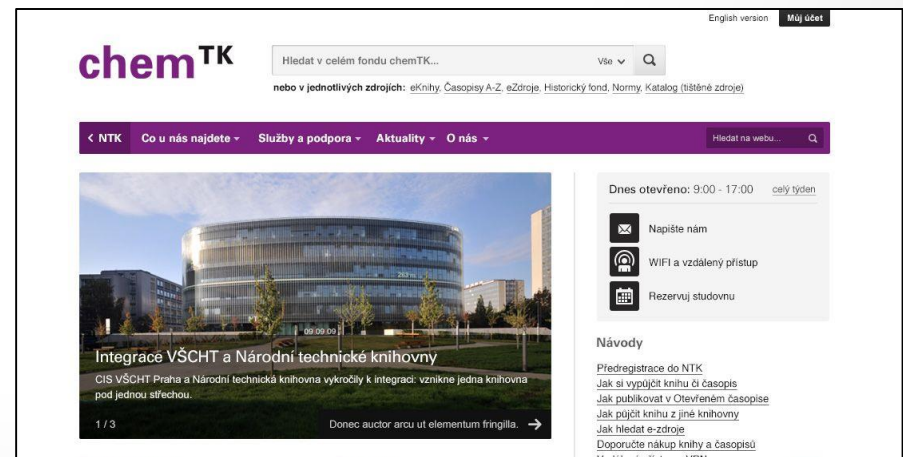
English version Můj účet

chem$^{TK}$

Hledat v celém fondu chemTK... Vše

nebo v jednotlivých zdrojích: eKnihy, Časopisy A-Z, eZdroje, Historický fond, Normy, Katalog (tištěné zdroje)

< NTK Co u nás najdete Služby a podpora Aktuality O nás Hledat na webu...

09 09 09

Integrace VŠCHT a Národní technické knihovny

CIS VŠCHT Praha a Národní technická knihovna vykročily k integraci: vznikne jedna knihovna pod jednou střechou.

1 / 3 Donec auctor arcu ut elementum fringilla.

Dnes otevřeno: 9:00 - 17:00 celý týden

Napište nám

WIFI a vzdálený přístup

Rezervuj studovnu

Návody

Předregistrace do NTK
Jak si vypůjčit knihu či časopis
Jak publikovat v Otevřeném časopise
Jak půjčit knihu z jiné knihovny
Jak hledat e-zdroje
Doporučte nákup knihy a časopisů
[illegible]